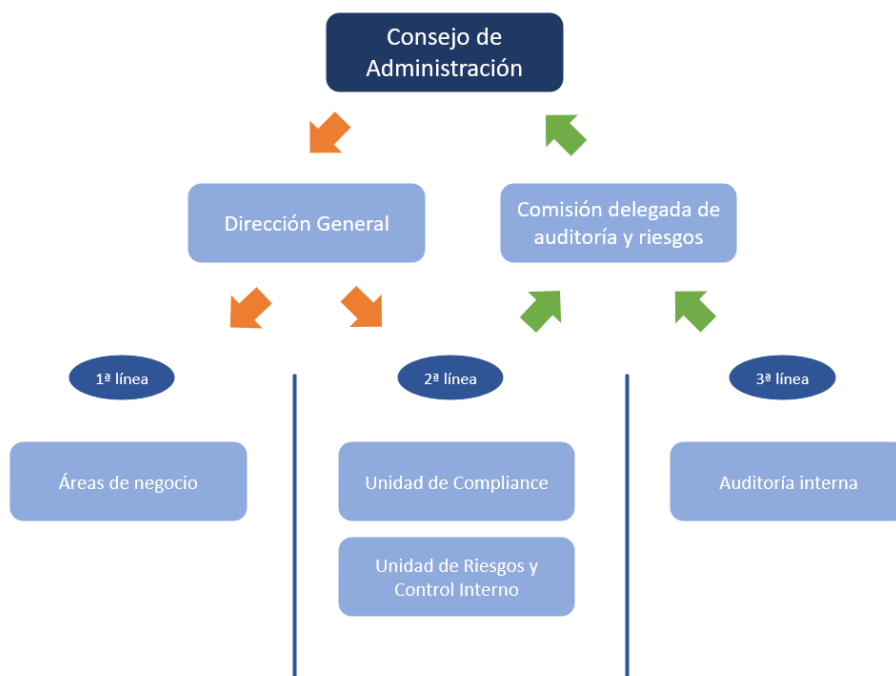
Consejo de Administración

Dirección General

Comisión delegada de auditoría y riesgos

1ª línea

2ª línea

3ª línea

Áreas de negocio

Unidad de Compliance

Unidad de Riesgos y Control Interno

Auditoría interna